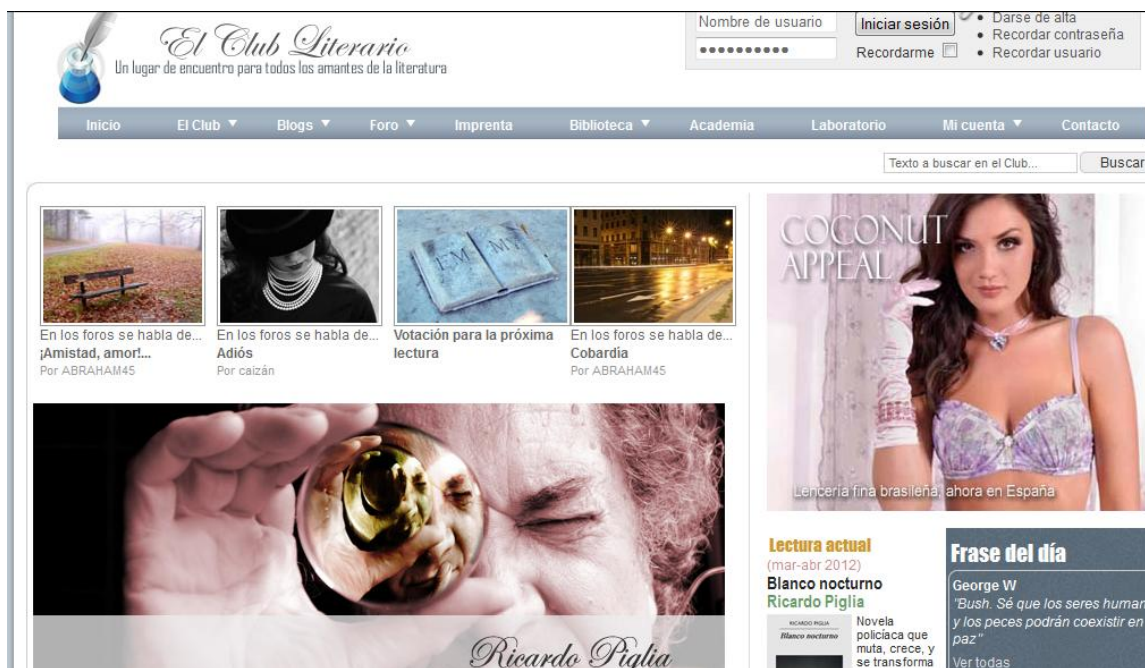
El Club Literario
Un lugar de encuentro para todos los amantes de la literatura

Nombre de usuario
••••••••••
Iniciar sesión
Recordarme
• Darse de alta
• Recordar contraseña
• Recordar usuario

Inicio | El Club ▼ | Blogs ▼ | Foro ▼ | Imprenta | Biblioteca ▼ | Academia | Laboratorio | Mi cuenta ▼ | Contacto

Texto a buscar en el Club...
Buscar

En los foros se habla de...
¡Amistad, amor!...
Por ABRAHAM45

En los foros se habla de...
Adiós
Por caizán

Votación para la próxima lectura

En los foros se habla de...
Cobardía
Por ABRAHAM45

COCONUT APPEAL
Lencería fina brasileña, ahora en España

Ricardo Piglia

Lectura actual
(mar-abr 2012)
Blanco nocturno
Ricardo Piglia
RICARDO PIGLIA
Blanco nocturno
Novela policíaca que muta, crece, y se transforma

Frase del día
George W
"Bush. Sé que los seres human y los peces podrán coexistir en paz"
Ver todas